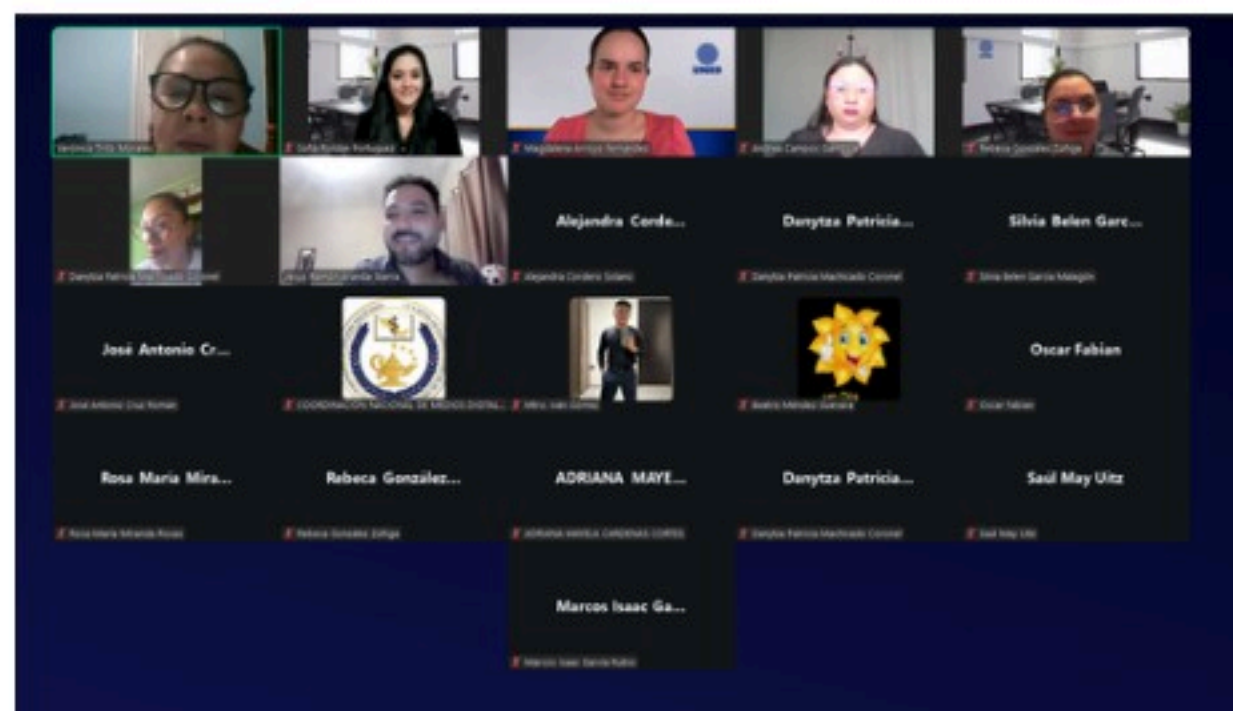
Verónica Ortiz Morales

Sofía Román Portugués

Magdalena Arroyo Fernández

Andrea Campos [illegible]

Rebeca González Zúñiga

Danytza Patricia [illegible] Coronel

Jesús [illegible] Garcia

Alejandra Corde...

Alejandra Cordero Solano

Danytza Patricia...

Danytza Patricia Machicado Coronel

Silvia Belen Garc...

Silvia Belen García Malagón

José Antonio Cr...

José Antonio Cruz Román

COORDINACIÓN NACIONAL DE MEDIOS DIGITA...

Mtro. Iván Gómez

Beatriz Méndez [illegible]

Oscar Fabian

Oscar Fabian

Rosa Maria Mira...

Rosa María Miranda Rosas

Rebeca González...

Rebeca González Zúñiga

ADRIANA MAYE...

ADRIANA MAYELA CARDENAS CORTES

Danytza Patricia...

Danytza Patricia Machicado Coronel

Saúl May Uitz

Saúl May Uitz

Marcos Isaac Ga...

Marcos Isaac García Rubio